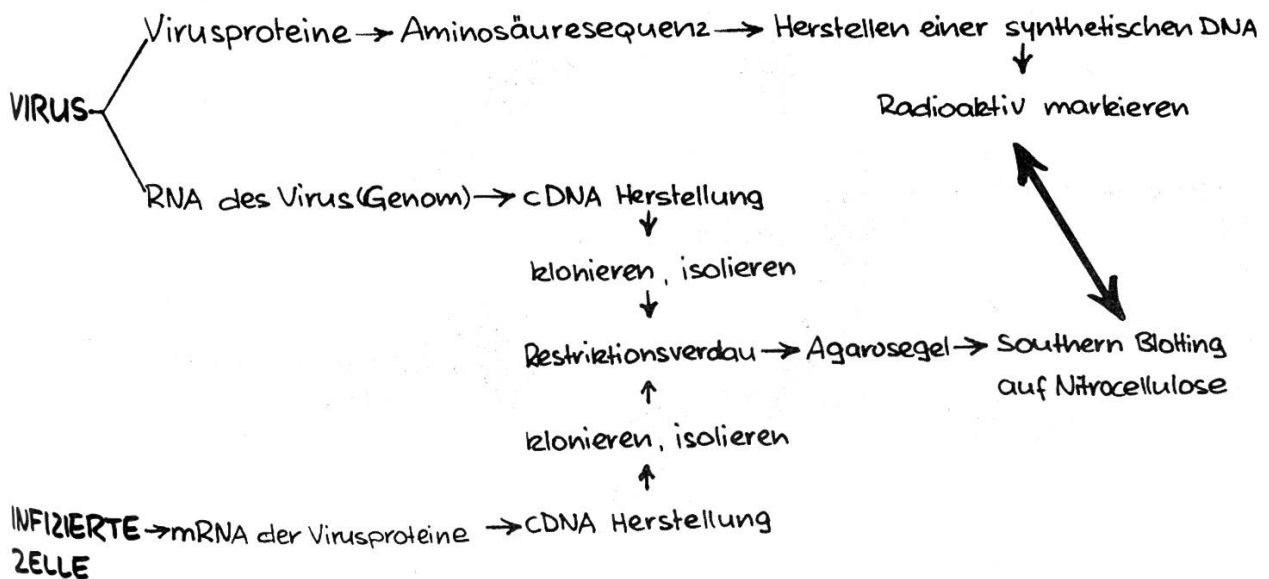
VIRUS

Virusproteine → Aminosäuresequenz → Herstellen einer synthetischen DNA
↓
Radioaktiv markieren

RNA des Virus (Genom) → cDNA Herstellung
↓
klonieren, isolieren
↓
Restriktionsverdau → Agarosegel → Southern Blotting auf Nitrocellulose
↑
klonieren, isolieren
↑
INFIZIERTE ZELLE → mRNA der Virusproteine → CDNA Herstellung